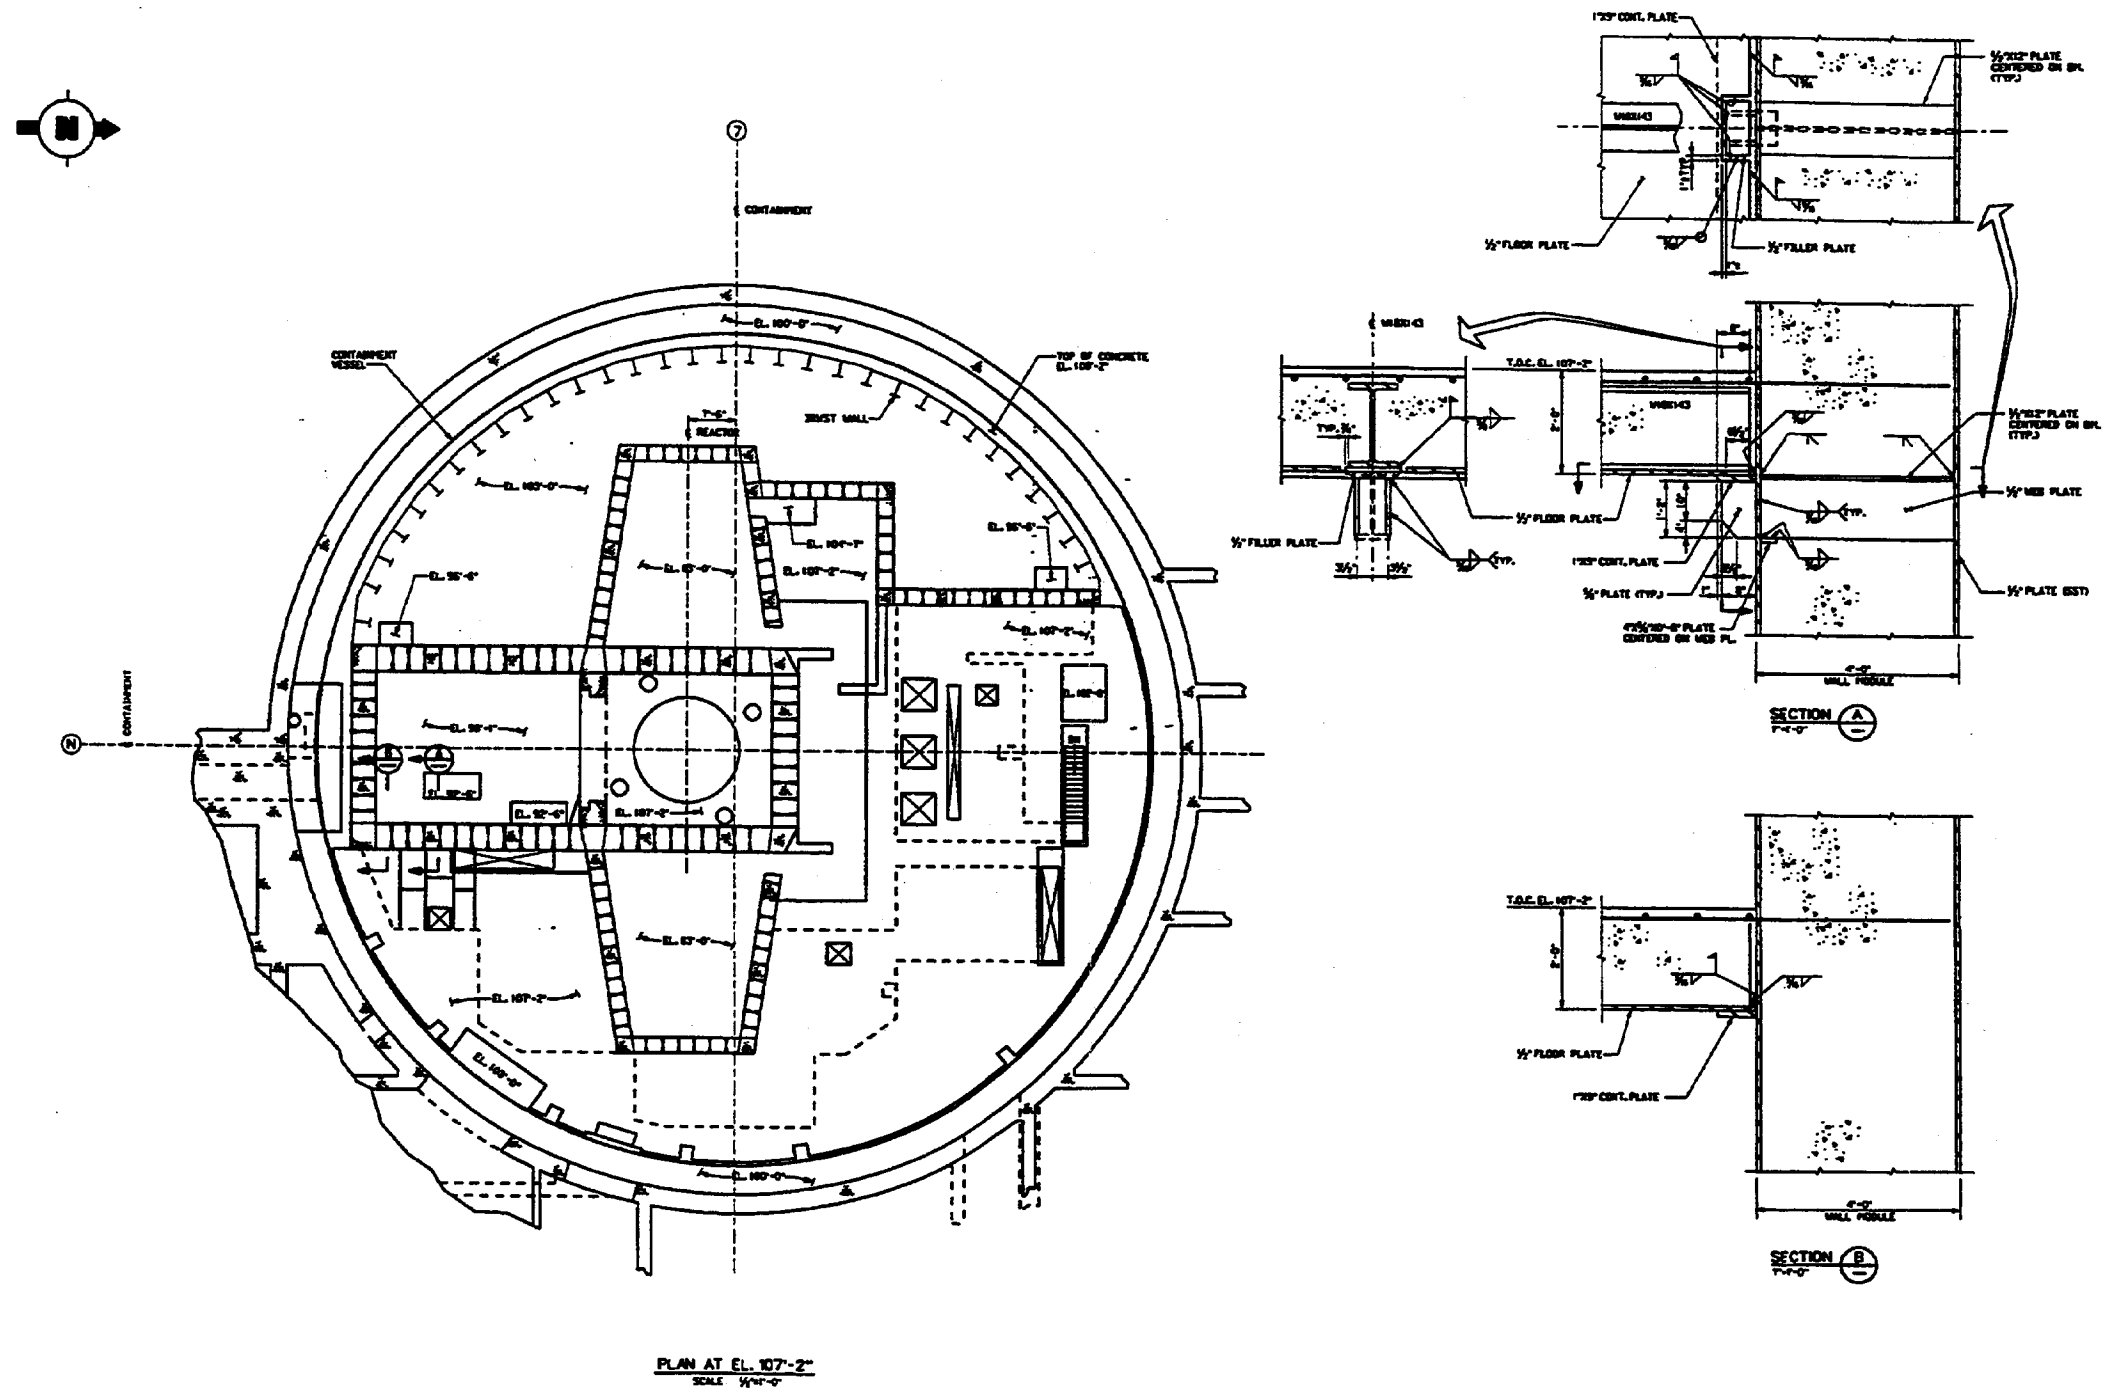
N

7

℄ CONTAINMENT

EL. 100'-0"

CONTAINMENT VESSEL

TOP OF CONCRETE EL. 100'-2"

7'-6"
℄ REACTOR

DUST WALL

EL. 103'-0"

EL. 104'-7"

EL. 83'-0"

EL. 103'-2"

EL. 96'-6"

EL. 96'-6"

EL. 107'-2"

EL. 98'-0"

N

℄ CONTAINMENT

EL. 96'-1"

EL. 98'-0"

EL. 92'-6"

EL. 107'-2"

EL. 83'-0"

EL. 107'-2"

EL. 100'-0"

EL. 100'-0"

PLAN AT EL. 107'-2"
SCALE 1/8"=1'-0"

1"X5" CONT. PLATE

5/8"X12" PLATE CENTERED ON BM. (TYP.)

W18X143

1/2" FLOOR PLATE

1/2" FILLER PLATE

W18X143

T.O.C. EL. 107'-2"

W18X143

TYP. 3/4"

1/2" FLOOR PLATE

1/2" FILLER PLATE

TYP.

1"X5" CONT. PLATE

5/8" PLATE (TYP.)

4"X5/8"X10'-0" PLATE CENTERED ON WEB PL.

5/8"X12" PLATE CENTERED ON BM. (TYP.)

1/2" WEB PLATE

TYP.

1/2" PLATE (EST)

4'-0"
WALL MODULE

SECTION A
1"=1'-0"

T.O.C. EL. 107'-2"

2'-6"

1/2" FLOOR PLATE

1"X5" CONT. PLATE

4'-0"
WALL MODULE

SECTION B
1"=1'-0"